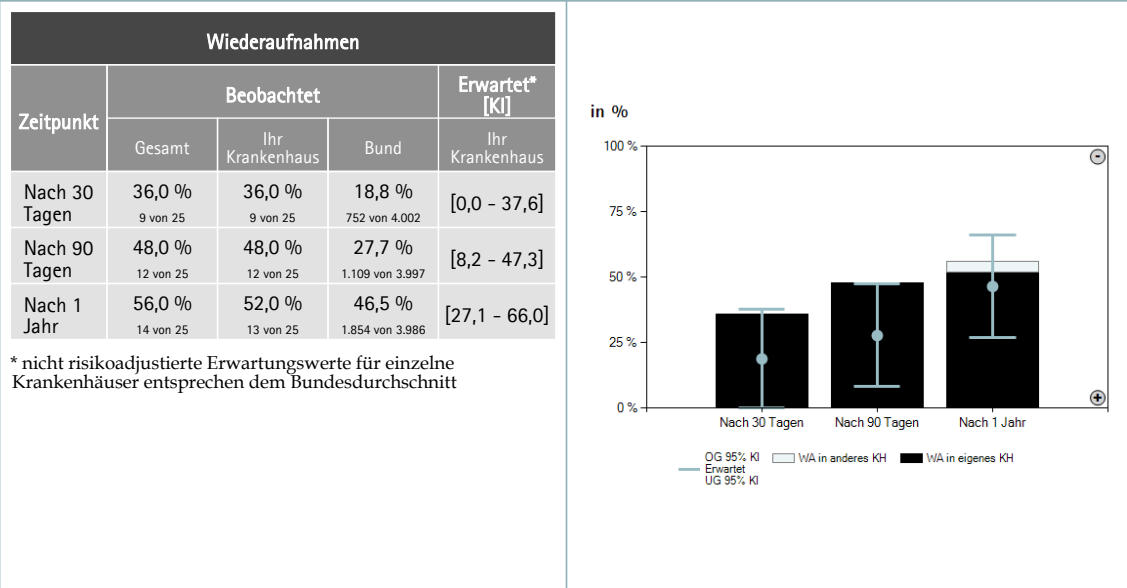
Wiederaufnahmen

| Zeitpunkt | Beobachtet Gesamt | Beobachtet Ihr Krankenhaus | Beobachtet Bund | Erwartet* [KI] Ihr Krankenhaus |
|---|---|---|---|---|
| Nach 30 Tagen | 36,0 % 9 von 25 | 36,0 % 9 von 25 | 18,8 % 752 von 4.002 | [0,0 - 37,6] |
| Nach 90 Tagen | 48,0 % 12 von 25 | 48,0 % 12 von 25 | 27,7 % 1.109 von 3.997 | [8,2 - 47,3] |
| Nach 1 Jahr | 56,0 % 14 von 25 | 52,0 % 13 von 25 | 46,5 % 1.854 von 3.986 | [27,1 - 66,0] |

* nicht risikoadjustierte Erwartungswerte für einzelne Krankenhäuser entsprechen dem Bundesdurchschnitt

in %

100 %
75 %
50 %
25 %
0 %

Nach 30 Tagen
Nach 90 Tagen
Nach 1 Jahr

OG 95% KI
Erwartet
UG 95% KI
WA in anderes KH
WA in eigenes KH